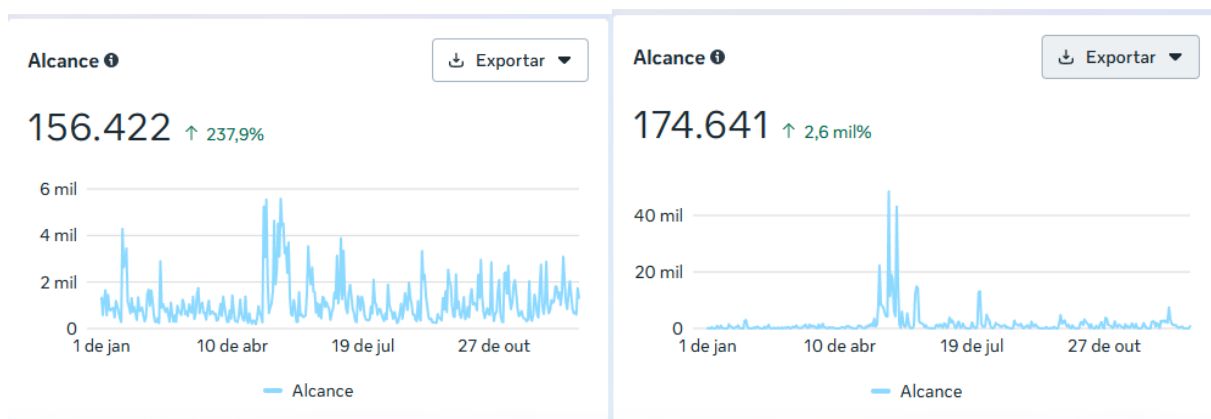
Alcance

Exportar

156.422 ↑ 237,9%

6 mil
4 mil
2 mil
0

1 de jan
10 de abr
19 de jul
27 de out

Alcance

Alcance

Exportar

174.641 ↑ 2,6 mil%

40 mil
20 mil
0

1 de jan
10 de abr
19 de jul
27 de out

Alcance